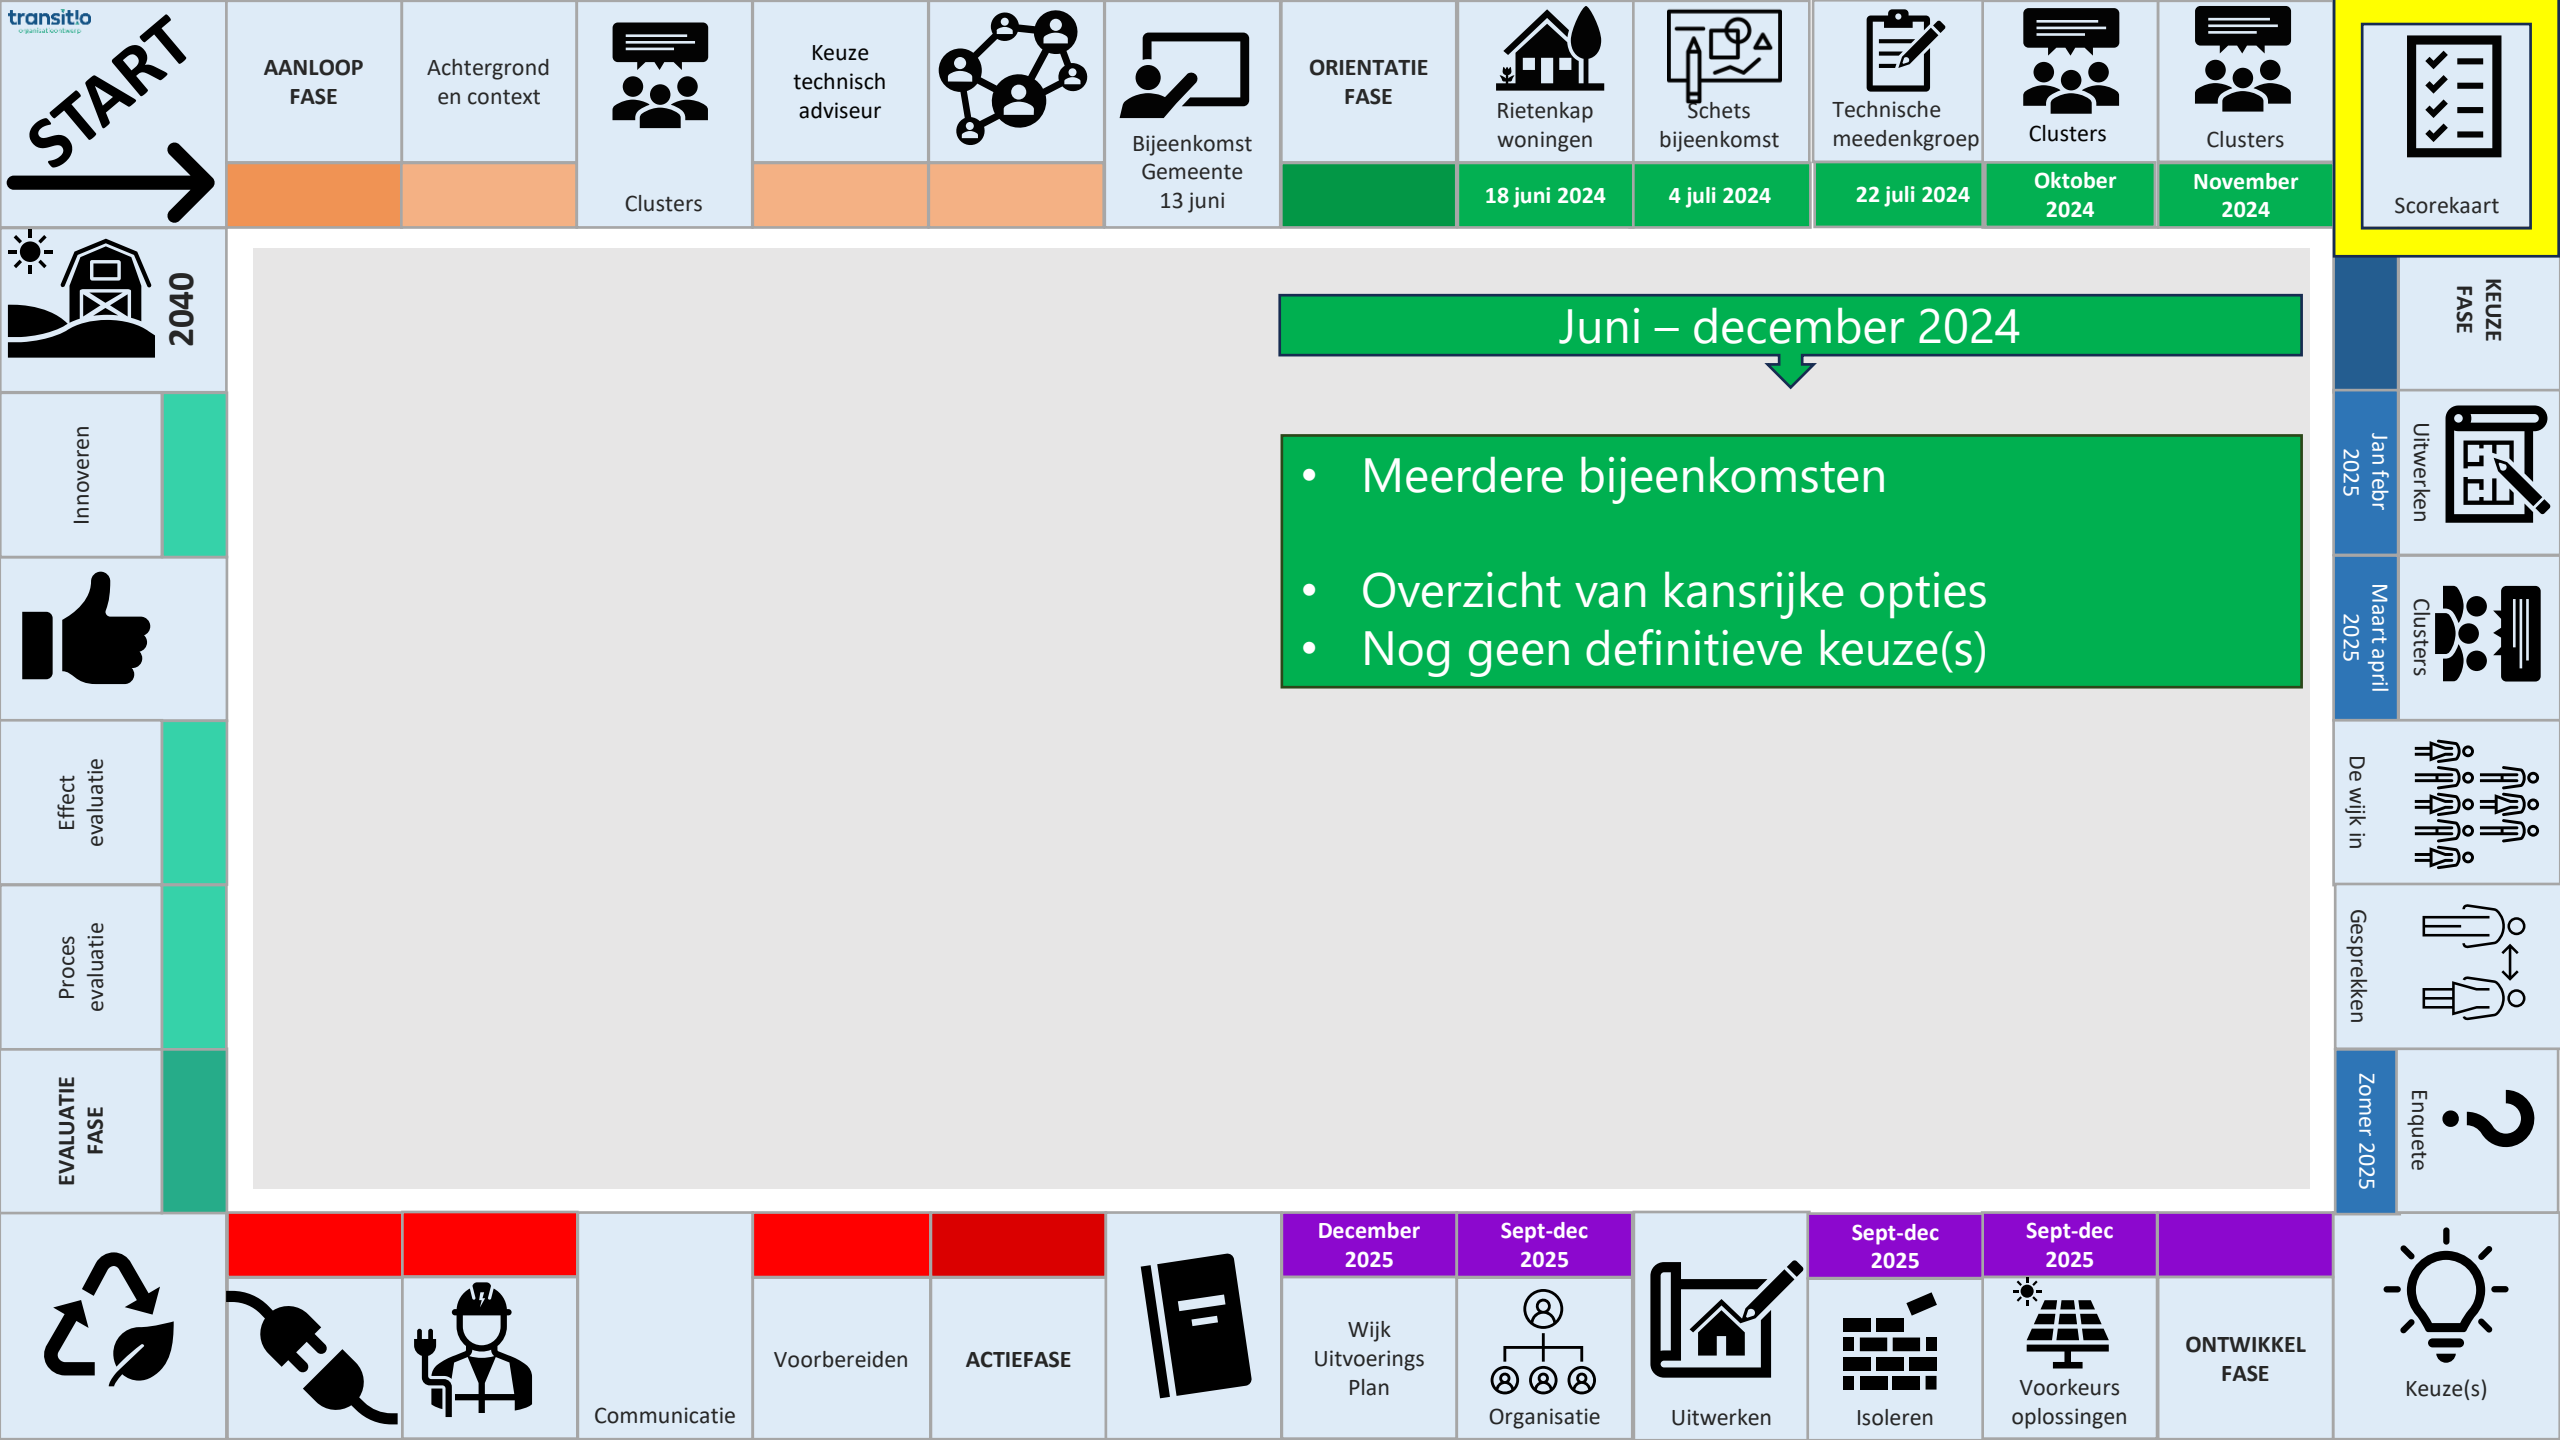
transit!o

START

AANLOOP FASE

Achtergrond en context

Clusters

Keuze technisch adviseur

Bijeenkomst Gemeente 13 juni

ORIENTATIE FASE

Rietenkap woningen

18 juni 2024

Schets bijeenkomst

4 juli 2024

Technische meedenkgroep

22 juli 2024

Clusters

Oktober 2024

Clusters

November 2024

Scorekaart

2040

KEUZE FASE

Juni – december 2024

- Meerdere bijeenkomsten
- Overzicht van kansrijke opties
- Nog geen definitieve keuze(s)

Innoveren

Uitwerken

Jan febr 2025

Clusters

Maart april 2025

Effect evaluatie

De wijk in

Proces evaluatie

Gesprekken

EVALUATIE FASE

Enquete

Zomer 2025

Communicatie

Voorbereiden

ACTIEFASE

December 2025

Wijk Uitvoerings Plan

Sept-dec 2025

Organisatie

Uitwerken

Sept-dec 2025

Isoleren

Sept-dec 2025

Voorkeurs oplossingen

ONTWIKKEL FASE

Keuze(s)